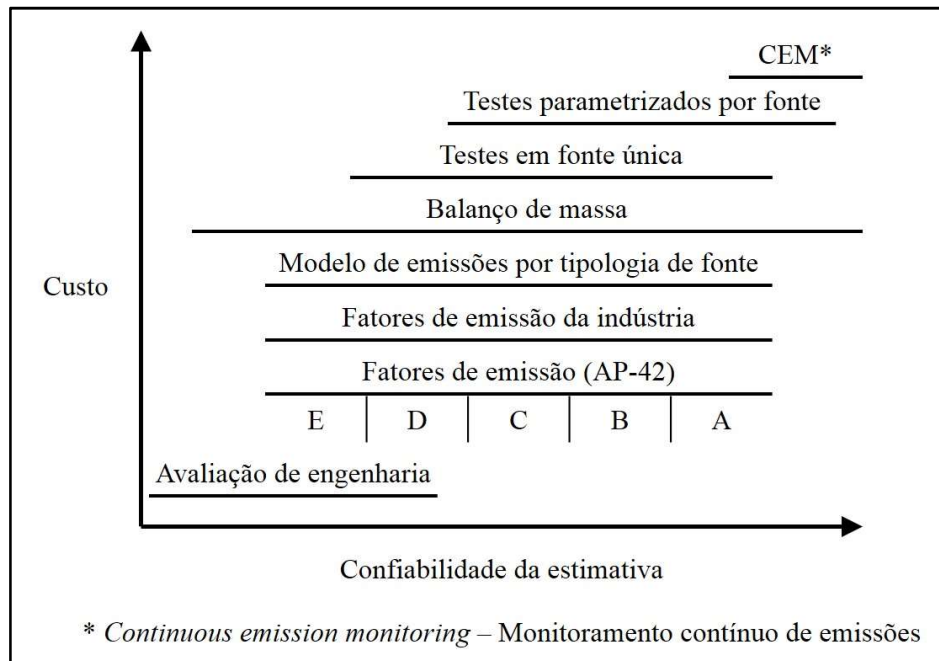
CEM*

Testes parametrizados por fonte

Testes em fonte única

Balanço de massa

Modelo de emissões por tipologia de fonte

Fatores de emissão da indústria

Fatores de emissão (AP-42)

E | D | C | B | A

Custo

Avaliação de engenharia

Confiabilidade da estimativa

* Continuous emission monitoring – Monitoramento contínuo de emissões